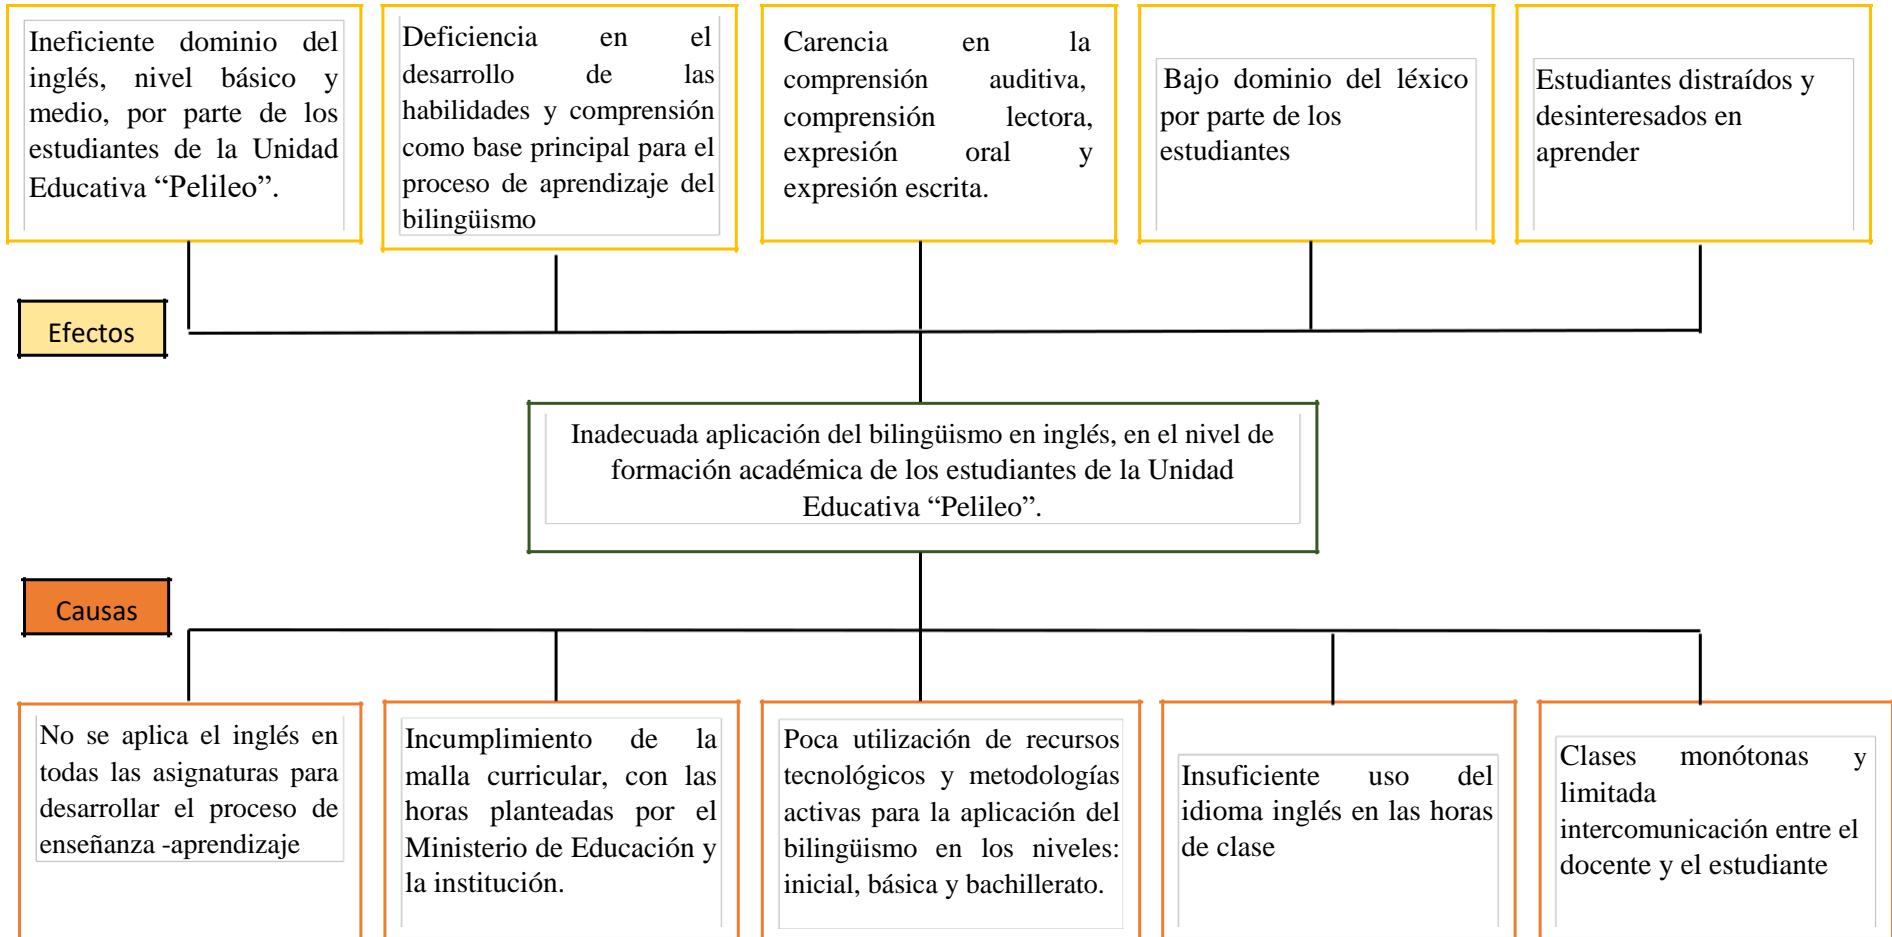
Ineficiente dominio del inglés, nivel básico y medio, por parte de los estudiantes de la Unidad Educativa “Pelileo”.

Deficiencia en el desarrollo de las habilidades y comprensión como base principal para el proceso de aprendizaje del bilingüismo

Carencia en la comprensión auditiva, comprensión lectora, expresión oral y expresión escrita.

Bajo dominio del léxico por parte de los estudiantes

Estudiantes distraídos y desinteresados en aprender

Efectos

Inadecuada aplicación del bilingüismo en inglés, en el nivel de formación académica de los estudiantes de la Unidad Educativa “Pelileo”.

Causas

No se aplica el inglés en todas las asignaturas para desarrollar el proceso de enseñanza -aprendizaje

Incumplimiento de la malla curricular, con las horas planteadas por el Ministerio de Educación y la institución.

Poca utilización de recursos tecnológicos y metodologías activas para la aplicación del bilingüismo en los niveles: inicial, básica y bachillerato.

Insuficiente uso del idioma inglés en las horas de clase

Clases monótonas y limitada intercomunicación entre el docente y el estudiante